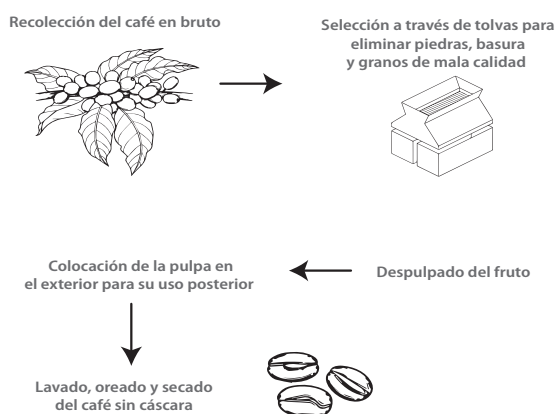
Recolección del café en bruto

Selección a través de tolvas para eliminar piedras, basura y granos de mala calidad

Colocación de la pulpa en el exterior para su uso posterior

Despulpado del fruto

Lavado, oreado y secado del café sin cáscara